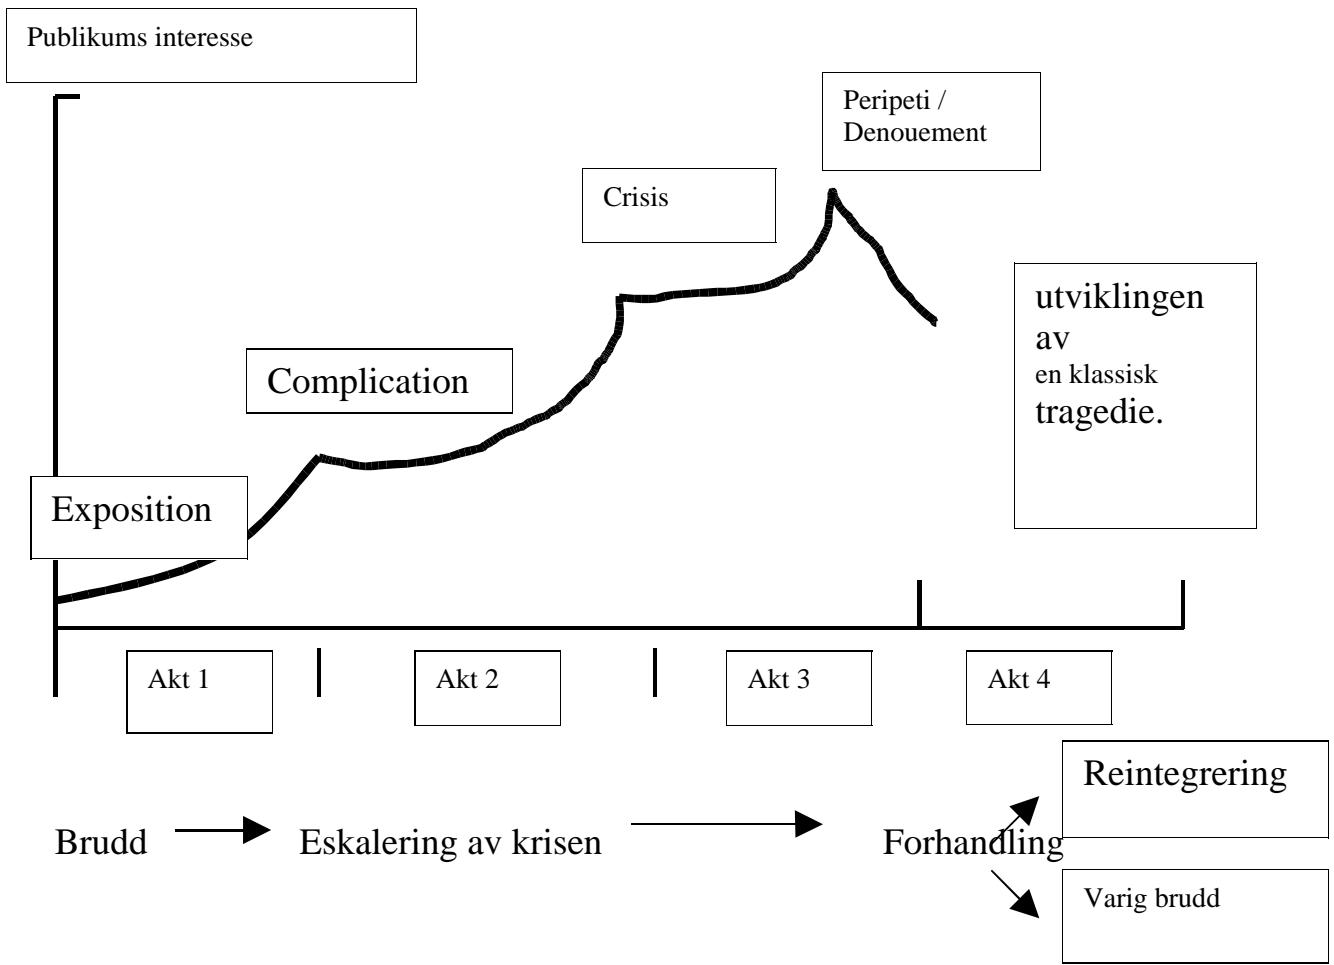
Publikums interesse

Peripeti / Denouement

Crisis

utviklingen av en klassisk tragedie.

Complication

Exposition

Akt 1

Akt 2

Akt 3

Akt 4

Reintegrering

Brudd

Eskalering av krisen

Forhandling

Varig brudd